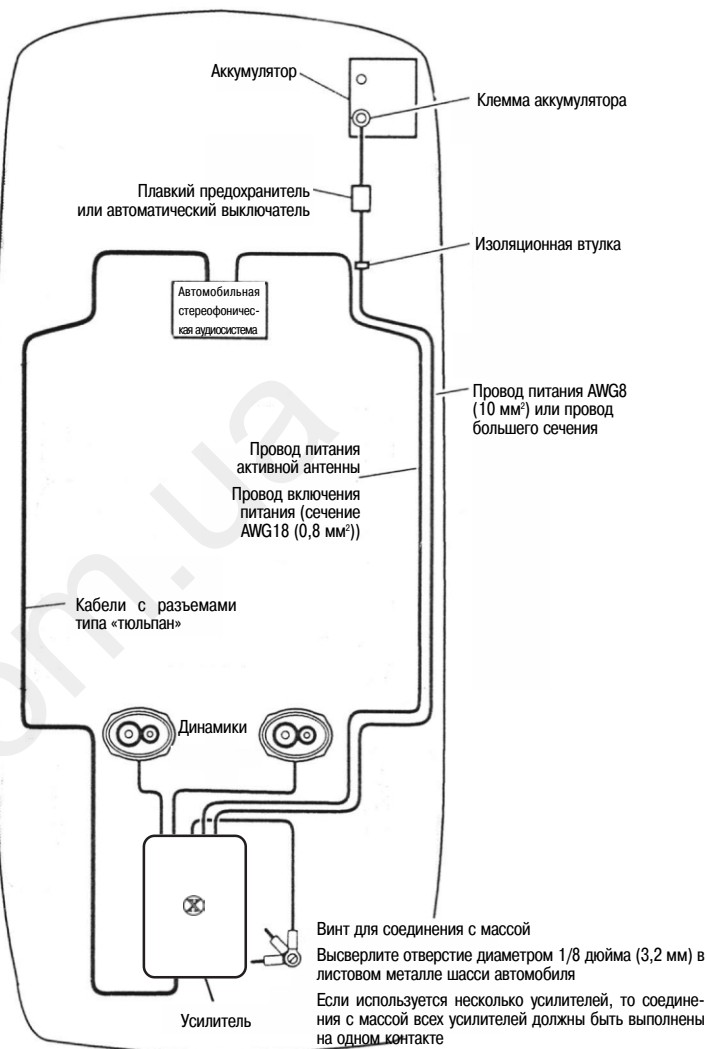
Аккумулятор

Клемма аккумулятора

Плавкий предохранитель или автоматический выключатель

Изоляционная втулка

Автомобильная стереофоническая аудиосистема

Провод питания AWG8 (10 мм$^2$) или провод большего сечения

Провод питания активной антенны

Провод включения питания (сечение AWG18 (0,8 мм$^2$))

Кабели с разъемами типа «тюльпан»

Динамики

Винт для соединения с массой

Высверлите отверстие диаметром 1/8 дюйма (3,2 мм) в листовом металле шасси автомобиля

Если используется несколько усилителей, то соединения с массой всех усилителей должны быть выполнены на одном контакте

Усилитель